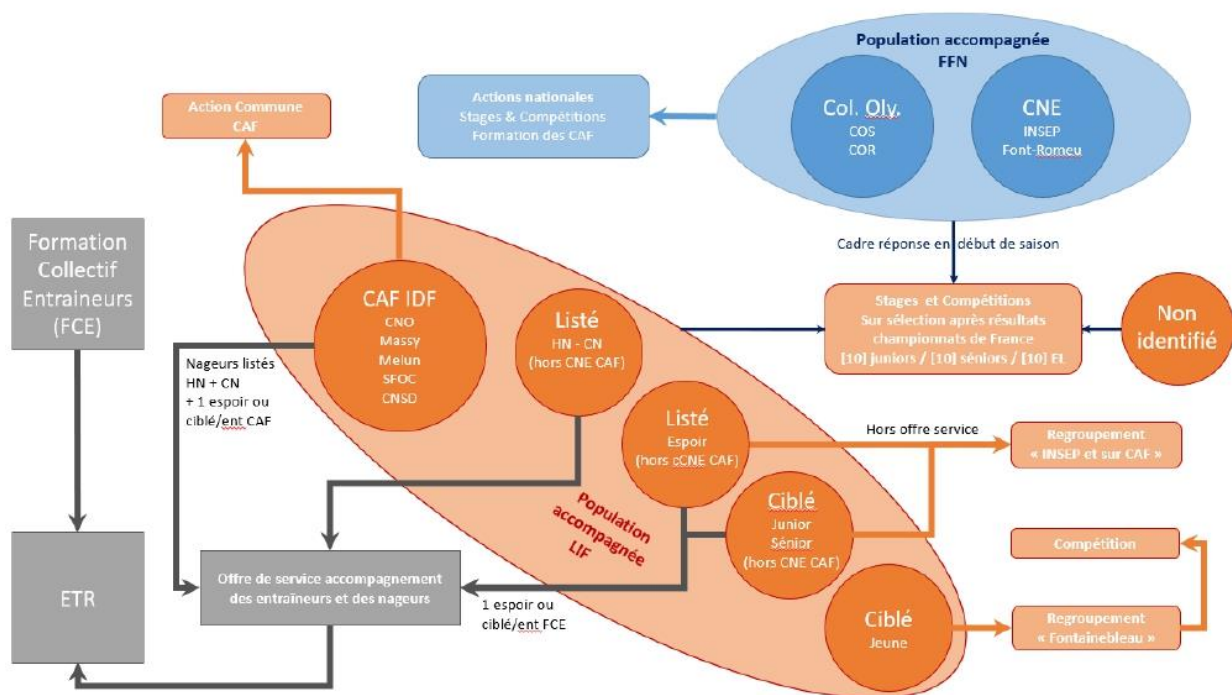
Population accompagnée
FFN

Col. Oly.
COS
COR

CNE
INSEP
Font-Romeu

Actions nationales
Stages & Compétitions
Formation des CAF

Action Commune
CAF

Formation
Collectif
Entraineurs
(FCE)

Cadre réponse en début de saison

CAF IDF
CNO
Massy
Melun
SFOC
CNSD

Listé
HN - CN
(hors CNE CAF)

Stages et Compétitions
Sur sélection après résultats
championnats de France
[10] juniors / [10] séniors / [10] EL

Non
identifié

Nageurs listés
HN + CN
+ 1 espoir ou
ciblé/ent CAF

Listé
Espoir
(hors cCNE CAF)

Hors offre service

Regroupement
« INSEP et sur CAF »

Population
accompagnée
LIF

Ciblé
Junior
Sénior
(hors CNE CAF)

Compétition

ETR

Offre de service accompagnement
des entraîneurs et des nageurs

1 espoir ou
ciblé/ent FCE

Ciblé
Jeune

Regroupement
« Fontainebleau »